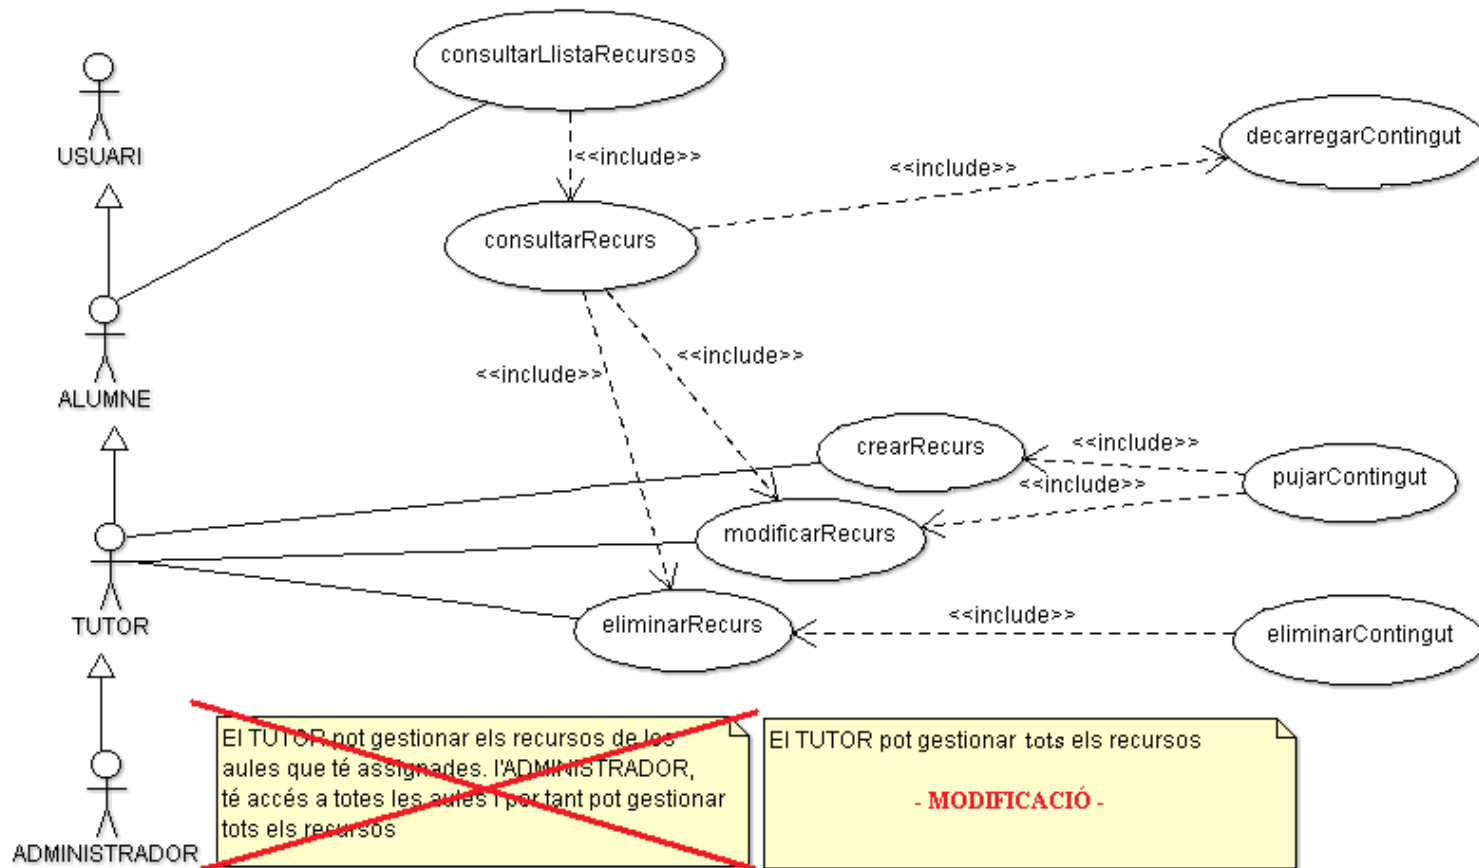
USUARI

ALUMNE

TUTOR

ADMINISTRADOR

consultarLlistaRecursos

<<include>>

consultarRecurs

<<include>>

decarregarContingut

<<include>>

<<include>>

crearRecurs

<<include>>

pujarContingut

<<include>>

modificarRecurs

eliminarRecurs

<<include>>

eliminarContingut

El TUTOR pot gestionar els recursos de les aules que té assignades. l'ADMINISTRADOR, té accés a totes les aules i per tant pot gestionar tots els recursos

El TUTOR pot gestionar tots els recursos

- MODIFICACIÓ -